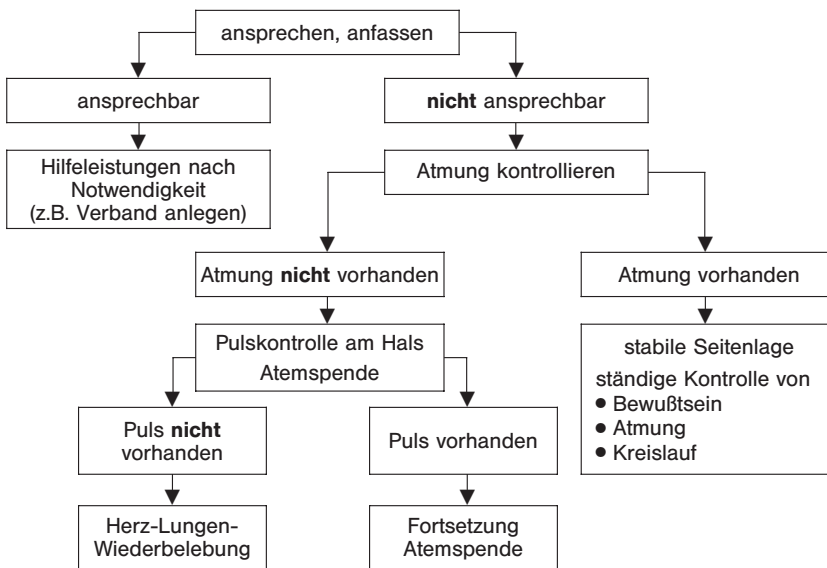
ansprechen, anfassen

ansprechbar

Hilfeleistungen nach Notwendigkeit (z.B. Verband anlegen)

nicht ansprechbar

Atmung kontrollieren

Atmung nicht vorhanden

Pulskontrolle am Hals
Atemspende

Puls nicht vorhanden

Herz-Lungen-Wiederbelebung

Puls vorhanden

Fortsetzung Atemspende

Atmung vorhanden

stabile Seitenlage
ständige Kontrolle von
• Bewußtsein
• Atmung
• Kreislauf